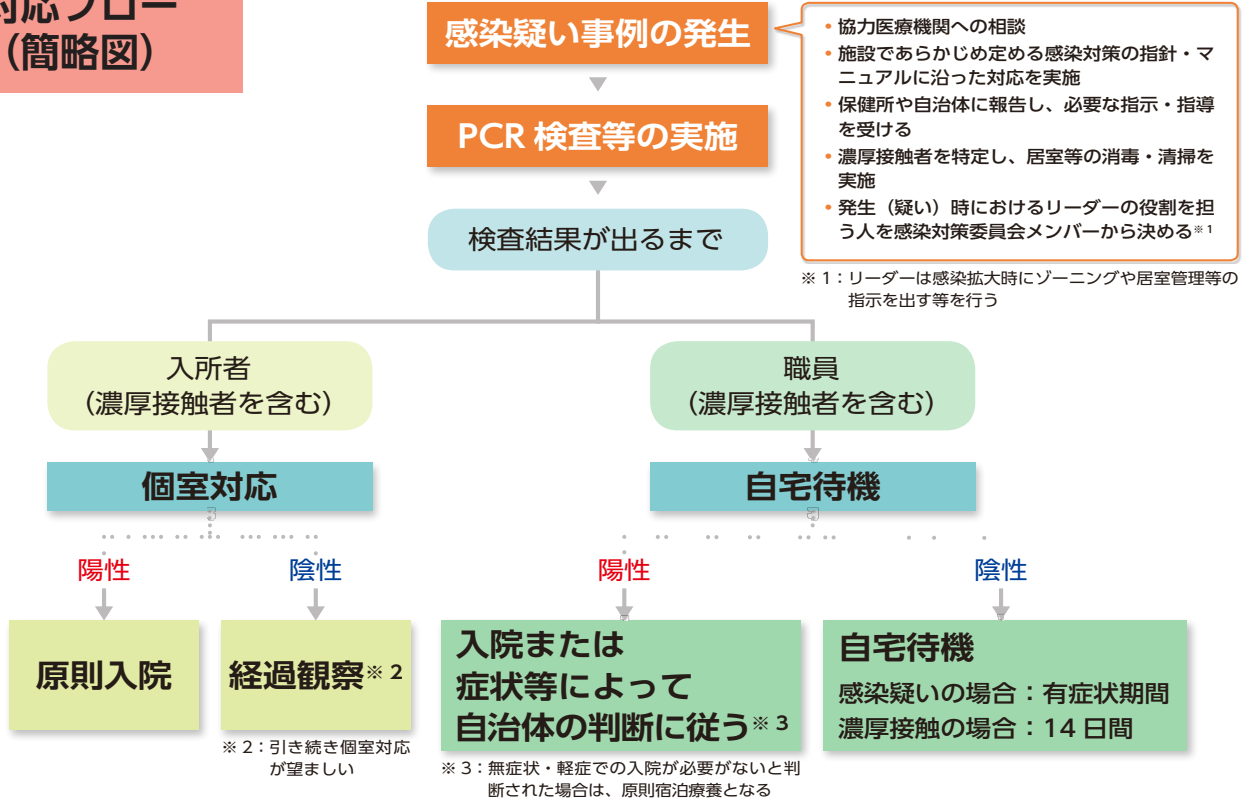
対応フロー
（簡略図）

感染疑い事例の発生

• 協力医療機関への相談
• 施設であらかじめ定める感染対策の指針・マニュアルに沿った対応を実施
• 保健所や自治体に報告し、必要な指示・指導を受ける
• 濃厚接触者を特定し、居室等の消毒・清掃を実施
• 発生（疑い）時におけるリーダーの役割を担う人を感染対策委員会メンバーから決める※1

※1：リーダーは感染拡大時にゾーニングや居室管理等の指示を出す等を行う

PCR 検査等の実施

検査結果が出るまで

入所者
（濃厚接触者を含む）

職員
（濃厚接触者を含む）

個室対応

自宅待機

陽性

陰性

陽性

陰性

原則入院

経過観察※2

※2：引き続き個室対応が望ましい

入院または症状等によって自治体の判断に従う※3

※3：無症状・軽症での入院が必要がないと判断された場合は、原則宿泊療養となる

自宅待機
感染疑いの場合：有症状期間
濃厚接触の場合：14 日間